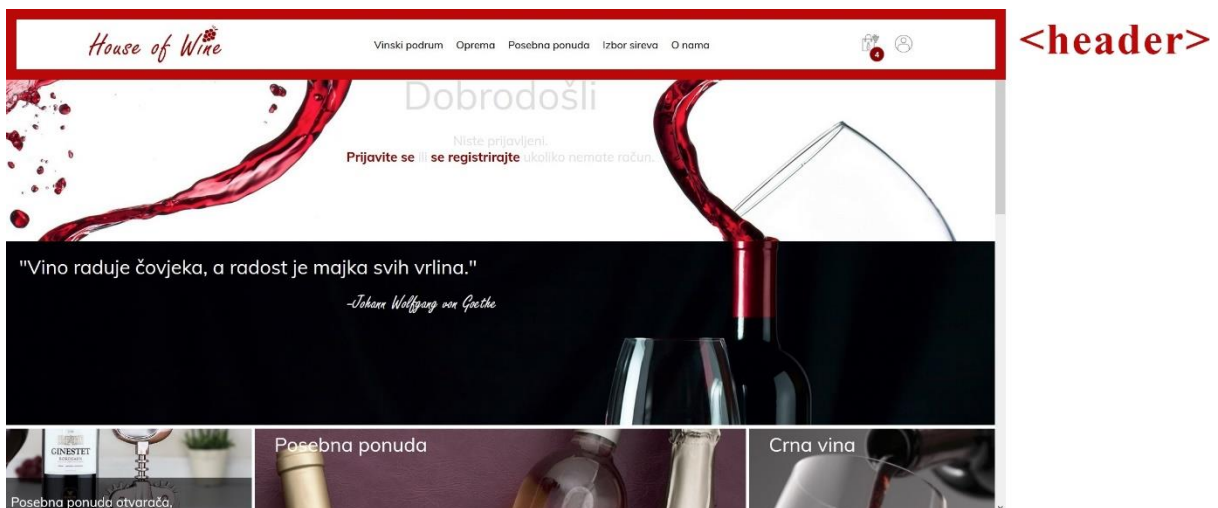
House of Wine

Vinski podrum Oprema Posebna ponuda Izbor sireva O nama

4

<header>

Dobrodošli

Niste prijavljeni.

Prijavite se ili se registrirajte ukoliko nemate račun.

"Vino raduje čovjeka, a radost je majka svih vrlina."

-Johann Wolfgang von Goethe

GINESTET

Posebna ponuda otvarača,

Posebna ponuda

Crna vina